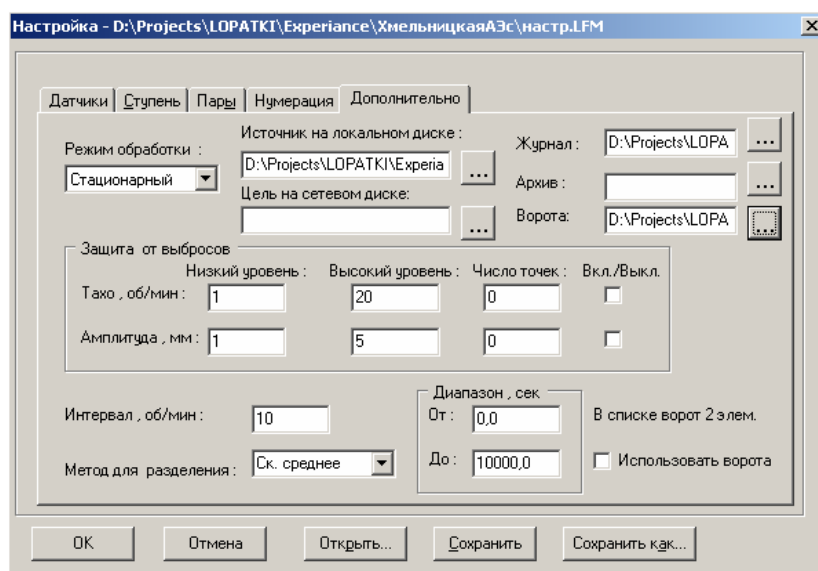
Настройка - D:\Projects\LOPATKI\Experiance\ХмельницкаяАЭс\настр.LFM

Датчики | Ступень | Пары | Нумерация | Дополнительно

Режим обработки :
Стационарный

Источник на локальном диске :
D:\Projects\LOPATKI\Experia
...

Цель на сетевом диске:
...

Журнал : D:\Projects\LOPA ...
Архив : ...
Ворота: D:\Projects\LOPA ...

Защита от выбросов

| | Низкий уровень : | Высокий уровень : | Число точек : | Вкл./Выкл. |
|---|---|---|---|---|
| Тахо , об/мин : | 1 | 20 | 0 | |
| Амплитуда , мм : | 1 | 5 | 0 | |

Интервал , об/мин : 10

Метод для разделения : Ск. среднее

Диапазон , сек
От : 0,0
До : 10000,0

В списке ворот 2 элем.
Использовать ворота

OK
Отмена
Открыть...
Сохранить
Сохранить как...